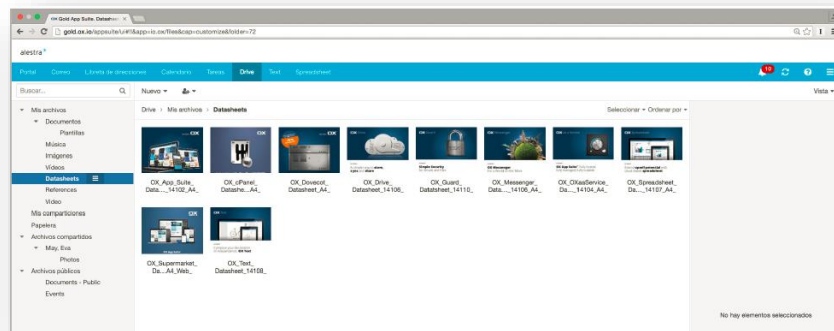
OX Gold App Suite. Datashee ×

gold.ox.io/appsuite/ui#!&app=io.ox/files&cap=customize&folder=72

alestra

Portal Correo Libreta de direcciones Calendario Tareas Drive Text Spreadsheet

10

Buscar...

Nuevo

Vista

Mis archivos
Documentos
Plantillas
Música
Imágenes
Vídeos
Datasheets
References
Video
Mis comparticiones
Papelera
Archivos compartidos
May, Eva
Photos
Archivos públicos
Documents - Public
Events

Drive › Mis archivos › Datasheets

Seleccionar ▾ Ordenar por ▾

OX_App_Suite_Data..._14102_A4_

OX_cPanel_Datashe..._A4_

OX_Dovecot_Datasheet_A4_

OX_Drive_Datasheet_14106_

OX_Guard_Datatsheet_14110_

OX_Messenger_Data..._14108_A4_

OX_OXaaService_Da..._14104_A4_

OX_Spreadsheet_Da..._14107_A4_

OX_Supermarket_Da...A4_Web_

OX_Text_Datasheet_14108_

No hay elementos seleccionados